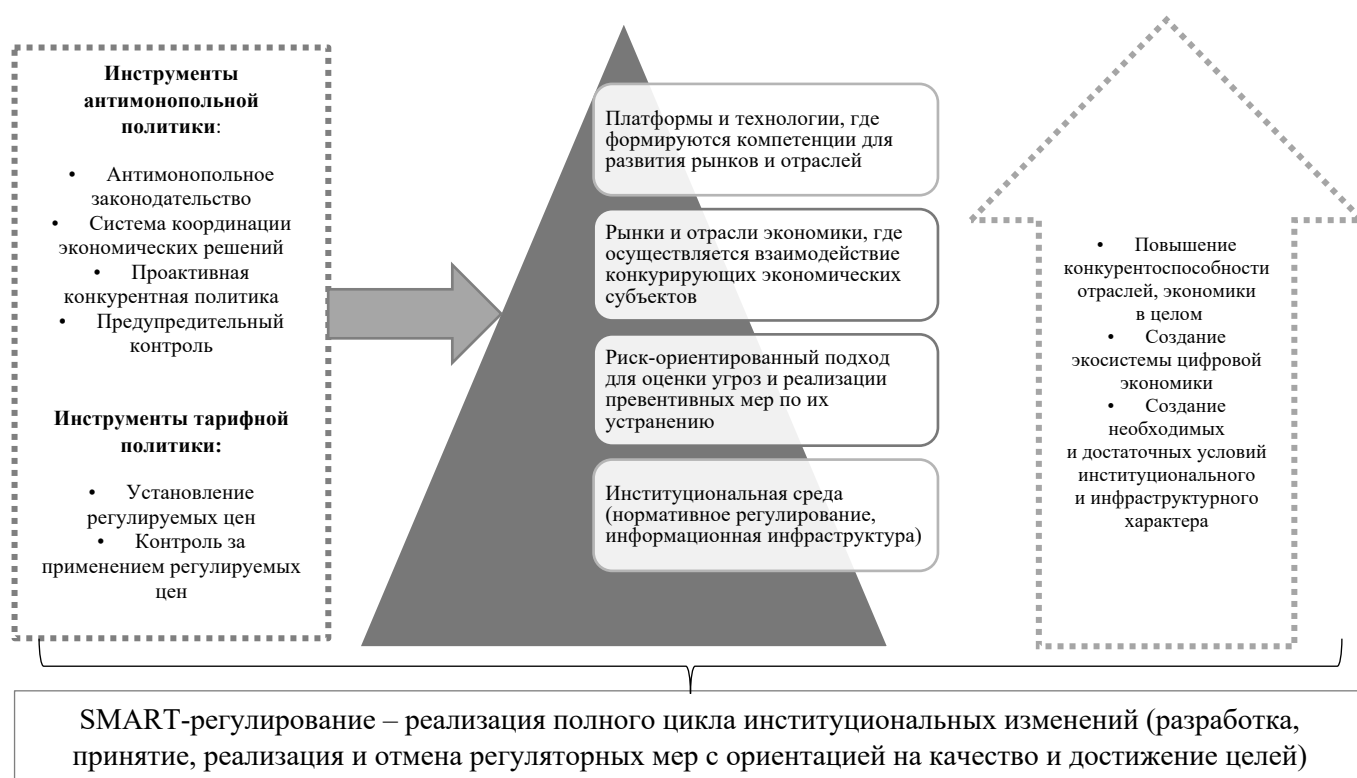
**Инструменты антимонопольной политики**:

• Антимонопольное законодательство
• Система координации экономических решений
• Проактивная конкурентная политика
• Предупредительный контроль

**Инструменты тарифной политики:**

• Установление регулируемых цен
• Контроль за применением регулируемых цен

Платформы и технологии, где формируются компетенции для развития рынков и отраслей

Рынки и отрасли экономики, где осуществляется взаимодействие конкурирующих экономических субъектов

Риск-ориентированный подход для оценки угроз и реализации превентивных мер по их устранению

Институциональная среда (нормативное регулирование, информационная инфраструктура)

• Повышение конкурентоспособности отраслей, экономики в целом
• Создание экосистемы цифровой экономики
• Создание необходимых и достаточных условий институционального и инфраструктурного характера

SMART-регулирование – реализация полного цикла институциональных изменений (разработка, принятие, реализация и отмена регуляторных мер с ориентацией на качество и достижение целей)